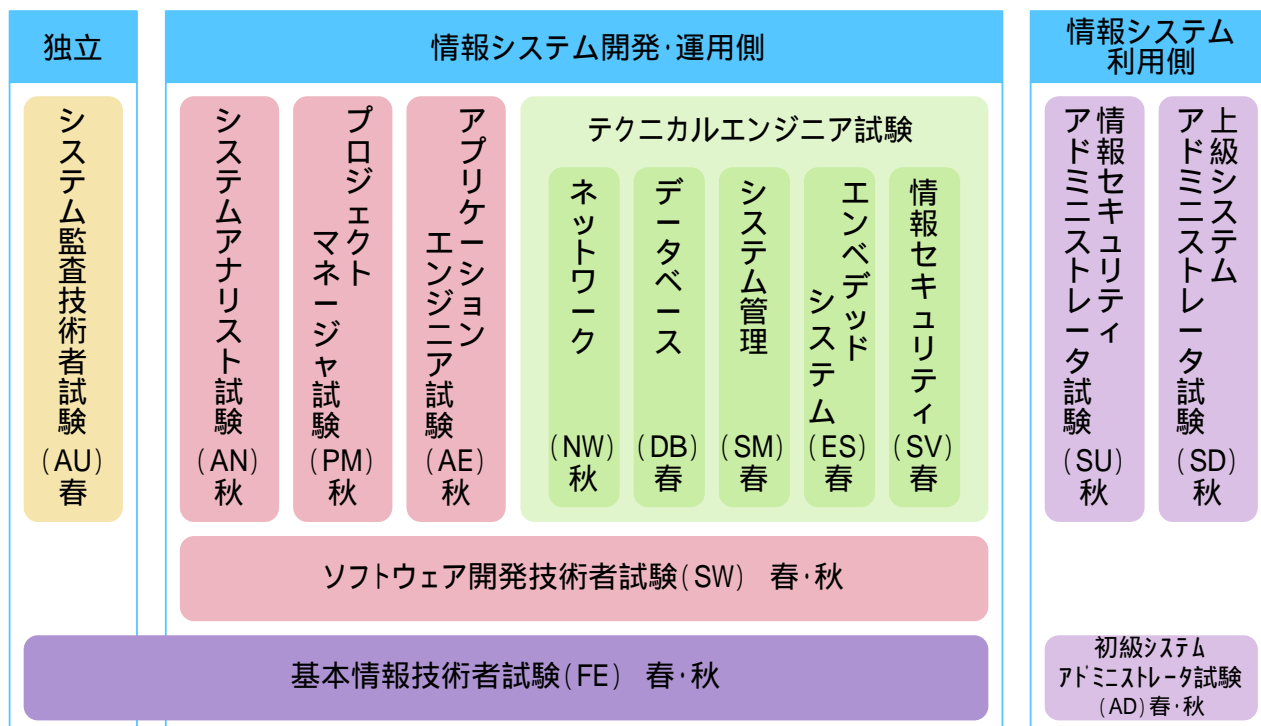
独立

情報システム開発・運用側

情報システム利用側

システム監査技術者試験（AU）春

システムアナリスト試験（AN）秋

プロジェクトマネージャ試験（PM）秋

アプリケーションエンジニア試験（AE）秋

テクニカルエンジニア試験

ネットワーク（NW）秋

データベース（DB）春

システム管理（SM）春

エンベデッドシステム（ES）春

情報セキュリティ（SV）春

情報セキュリティアドミニストレータ試験（SU）秋

上級システムアドミニストレータ試験（SD）秋

ソフトウェア開発技術者試験（SW）　春・秋

基本情報技術者試験（FE）　春・秋

初級システムアドミニストレータ試験（AD）春・秋